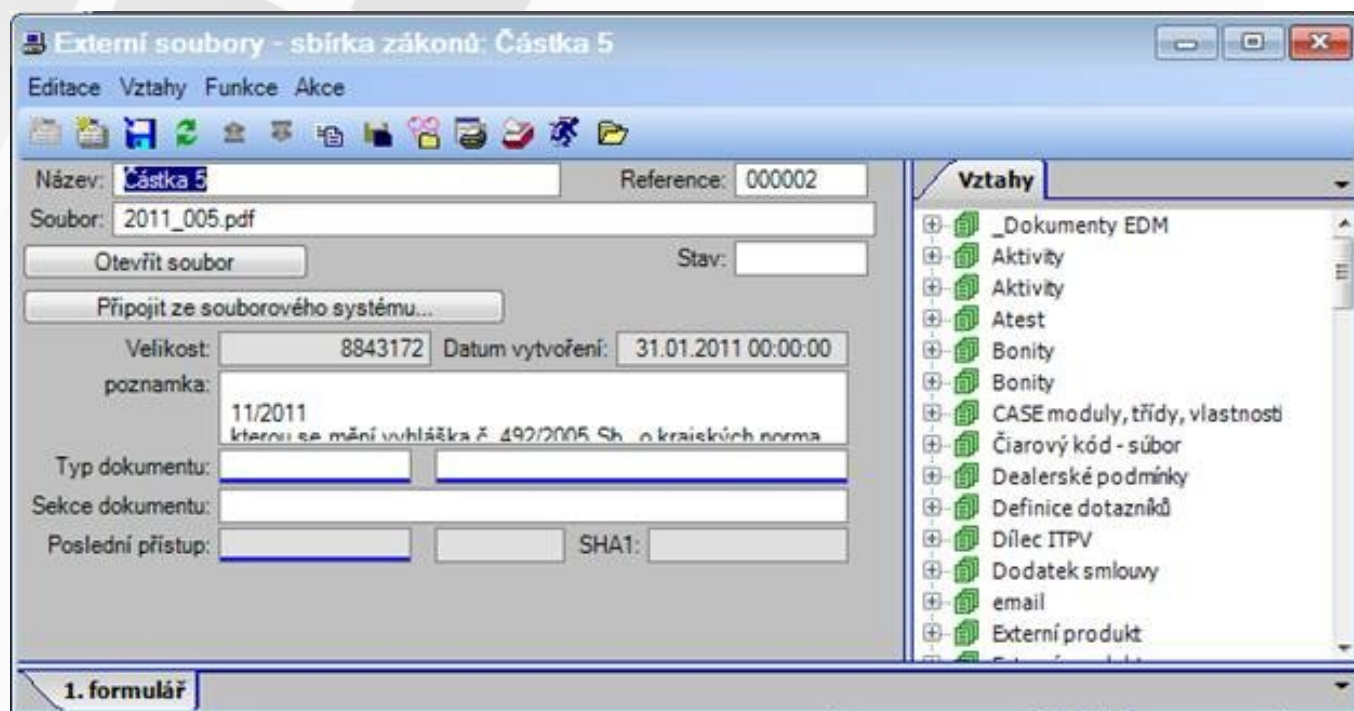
Externí soubory - sbírka zákonů: Částka 5

Editace Vztahy Funkce Akce

Název: Částka 5
Reference: 000002
Soubor: 2011_005.pdf
Otevřít soubor
Stav:
Připojit ze souborového systému...
Velikost: 8843172
Datum vytvoření: 31.01.2011 00:00:00
poznamka:
11/2011
kterou se mění vyhláška č. 492/2005 Sb., o krajských norma
Typ dokumentu:
Sekce dokumentu:
Poslední přístup:
SHA1:

Vztahy
_Dokumenty EDM
Aktivity
Aktivity
Atest
Bonity
Bonity
CASE moduly, třídy, vlastnosti
Čiarový kód - súbor
Dealerské podmínky
Definice dotazníků
Dílec ITPV
Dodatek smlouvy
email
Externí produkt
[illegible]

1. formulář